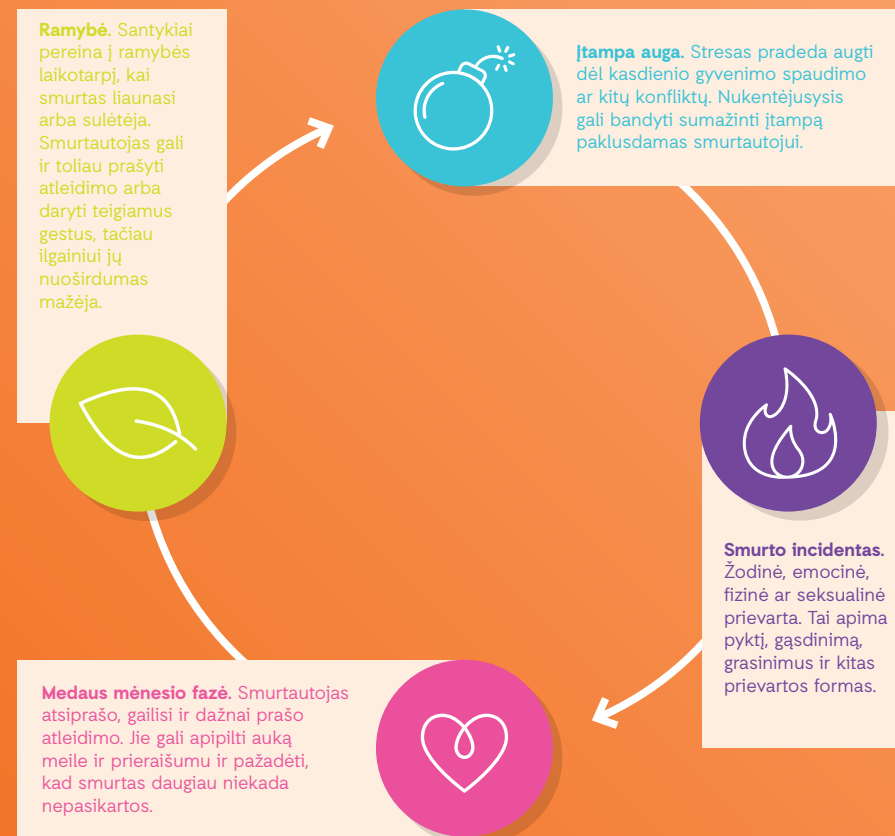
**Ramybė.** Santykiai pereina į ramybės laikotarpį, kai smurtas liaunasi arba sulėtėja. Smurtautojas gali ir toliau prašyti atleidimo arba daryti teigiamus gestus, tačiau ilgainiui jų nuoširdumas mažėja.

**Įtampa auga.** Stresas pradeda augti dėl kasdienio gyvenimo spaudimo ar kitų konfliktų. Nukentėjusysis gali bandyti sumažinti įtampą paklusdamas smurtautojui.

**Smurto incidentas.** Žodinė, emocinė, fizinė ar seksualinė prievarta. Tai apima pyktį, gąsdinimą, grasinimus ir kitas prievartos formas.

**Medaus mėnesio fazė.** Smurtautojas atsiprašo, gailisi ir dažnai prašo atleidimo. Jie gali apipilti auką meile ir prieraišumu ir pažadėti, kad smurtas daugiau niekada nepasikartos.